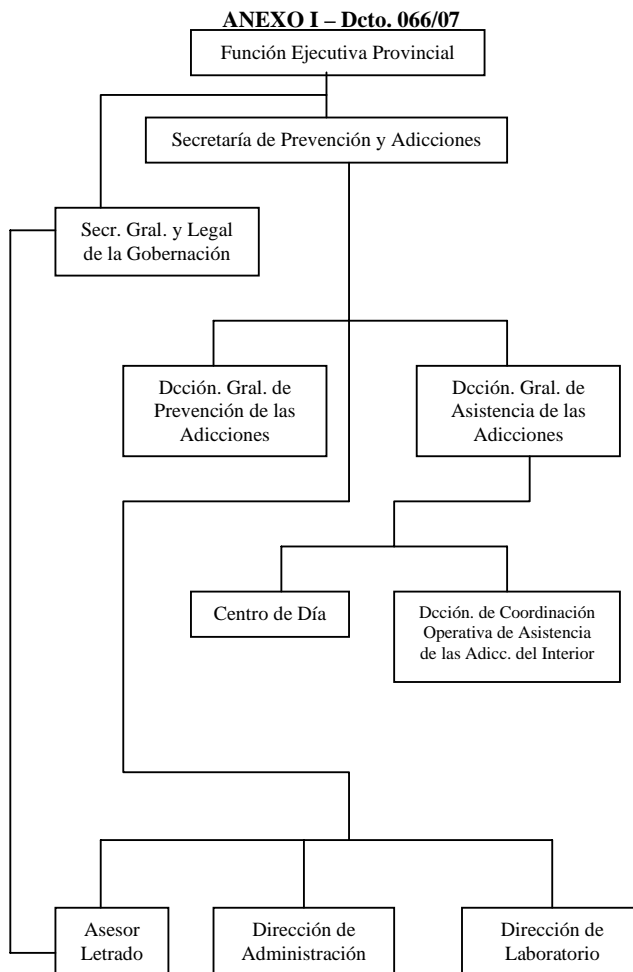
ANEXO I – Dcto. 066/07

Función Ejecutiva Provincial

Secretaría de Prevención y Adicciones

Secr. Gral. y Legal de la Gobernación

Dcción. Gral. de Prevención de las Adicciones

Dcción. Gral. de Asistencia de las Adicciones

Centro de Día

Dcción. de Coordinación Operativa de Asistencia de las Adicc. del Interior

Asesor Letrado

Dirección de Administración

Dirección de Laboratorio